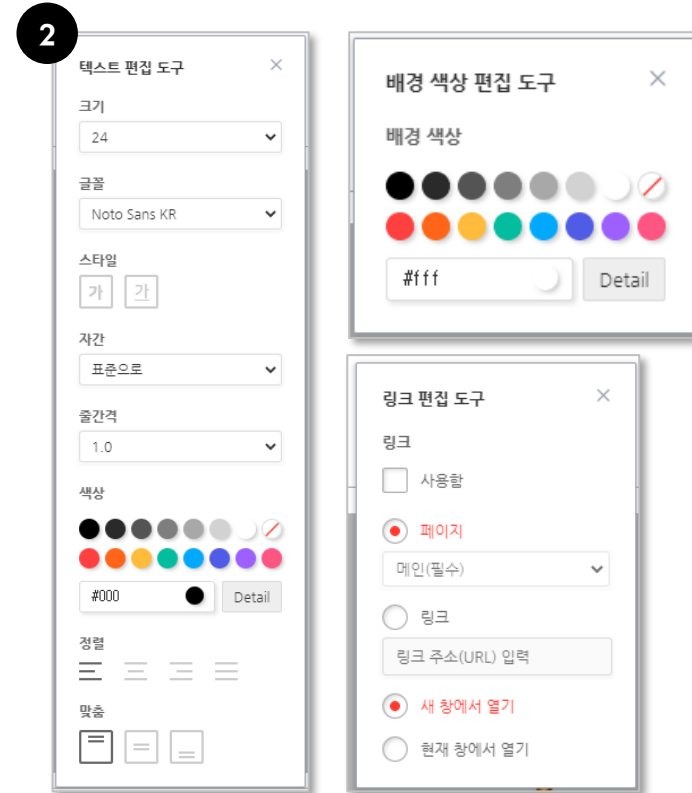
2

텍스트 편집 도구 ×

크기
24

글꼴
Noto Sans KR

스타일
가 간

자간
표준으로

줄간격
1.0

색상

#000 Detail

정렬

맞춤

배경 색상 편집 도구 ×

배경 색상

#fff Detail

링크 편집 도구 ×

링크

사용함

페이지

메인(필수)

링크

링크 주소(URL) 입력

새 창에서 열기

현재 창에서 열기